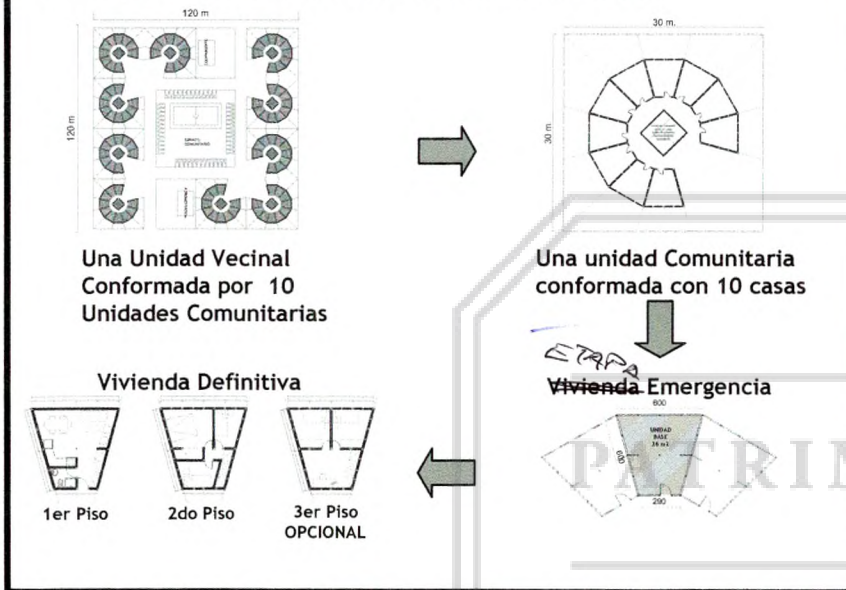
120 m

120 m

ESPACIO COMUNITARIO

Una Unidad Vecinal Conformada por 10 Unidades Comunitarias

30 m.

30 m

Una unidad Comunitaria conformada con 10 casas

ETAPA

~~Vivienda~~ Emergencia

600

UNIDAD BASE 24 m2

600

280

PATRIM

Vivienda Definitiva

1er Piso

2do Piso

3er Piso OPCIONAL